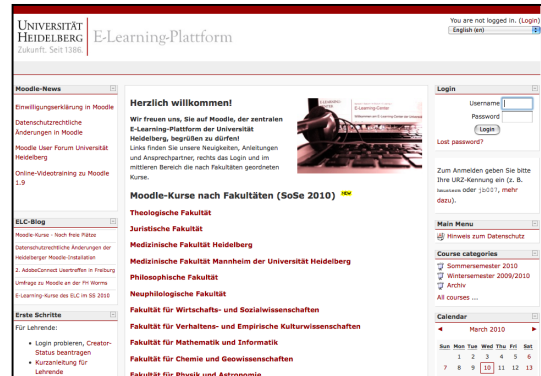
UNIVERSITÄT HEIDELBERG Zukunft. Seit 1386. E-Learning-Plattform

You are not logged in. (Login)
English (en)

Moodle-News
Einwilligungserklärung in Moodle
Datenschutzrechtliche Änderungen in Moodle
Moodle User Forum Universität Heidelberg
Online-Videotraining zu Moodle 1.9

ELC-Blog
Moodle-Kurse - Noch freie Plätze
Datenschutzrechtliche Änderungen der Heidelberger Moodle-Installation
2. AdobeConnect Usertreffen in Freiburg
Umfrage zu Moodle an der FH Worms
E-Learning-Kurse des ELC im SS 2010

Erste Schritte
Für Lehrende:
• Login probieren, Creator-Status beantragen
• Kurzanleitung für Lehrende

Herzlich willkommen!
Wir freuen uns, Sie auf Moodle, der zentralen E-Learning-Plattform der Universität Heidelberg, begrüßen zu dürfen!
Links finden Sie unsere Neuigkeiten, Anleitungen und Ansprechpartner, rechts das Login und im mittleren Bereich die nach Fakultäten geordneten Kurse.

Moodle-Kurse nach Fakultäten (SoSe 2010) NEW
Theologische Fakultät
Juristische Fakultät
Medizinische Fakultät Heidelberg
Medizinische Fakultät Mannheim der Universität Heidelberg
Philosophische Fakultät
Neuphilologische Fakultät
Fakultät für Wirtschafts- und Sozialwissenschaften
Fakultät für Verhaltens- und Empirische Kulturwissenschaften
Fakultät für Mathematik und Informatik
Fakultät für Chemie und Geowissenschaften
Fakultät für Physik und Astronomie

Login
Username
Password
Login
Lost password?

Zum Anmelden geben Sie bitte Ihre URZ-Kennung ein (z. B. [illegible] oder jb027, mehr dazu).

Main Menu
Hinweis zum Datenschutz

Course categories
Sommersemester 2010
Wintersemester 2009/2010
Archiv
All courses ...

Calendar
◄ March 2010 ►
| Sun | Mon | Tue | Wed | Thu | Fri | Sat |
|---|---|---|---|---|---|---|
| | 1 | 2 | 3 | 4 | 5 | 6 |
| 7 | 8 | 9 | 10 | 11 | 12 | 13 |